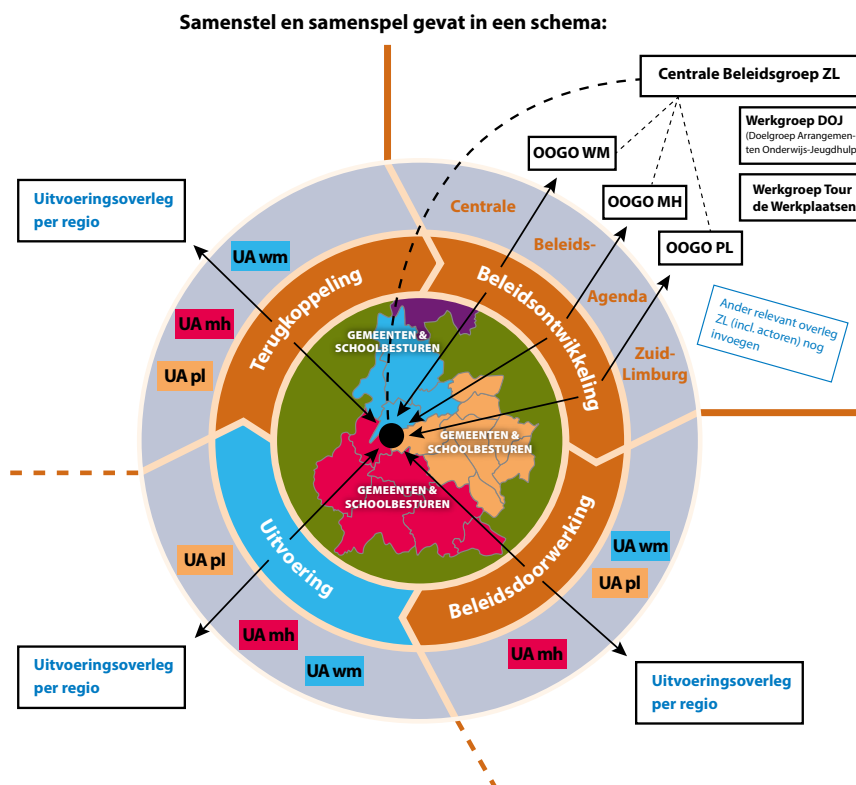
Samenstel en samenspel gevat in een schema:

Centrale Beleidsgroep ZL

Werkgroep DOJ
(Doelgroep Arrangementen Onderwijs-Jeugdhulp

Werkgroep Tour de Werkplaatsen

OOGO WM

OOGO MH

OOGO PL

Ander relevant overleg ZL (incl. actoren) nog invoegen

Uitvoeringsoverleg per regio

Centrale Beleids- Agenda Zuid-Limburg

UA wm

UA mh

UA pl

Terugkoppeling

Beleidsontwikkeling

Uitvoering

Beleidsdoorwerking

GEMEENTEN & SCHOOLBESTUREN

GEMEENTEN & SCHOOLBESTUREN

GEMEENTEN & SCHOOLBESTUREN

UA wm

UA pl

UA pl

UA mh

UA wm

UA mh

Uitvoeringsoverleg per regio

Uitvoeringsoverleg per regio